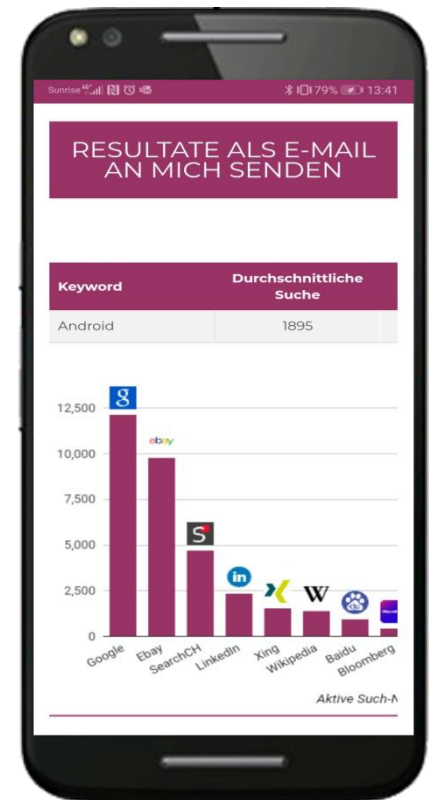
Sunrise 4G 79% 13:41

RESULTATE ALS E-MAIL AN MICH SENDEN

| Keyword | Durchschnittliche Suche |
|---|---|
| Android | 1895 |

g
ebay
S
in
W

12,500
10,000
7,500
5,000
2,500
0

Google
Ebay
SearchCH
LinkedIn
Xing
Wikipedia
Baidu
Bloomberg

Aktive Such-N